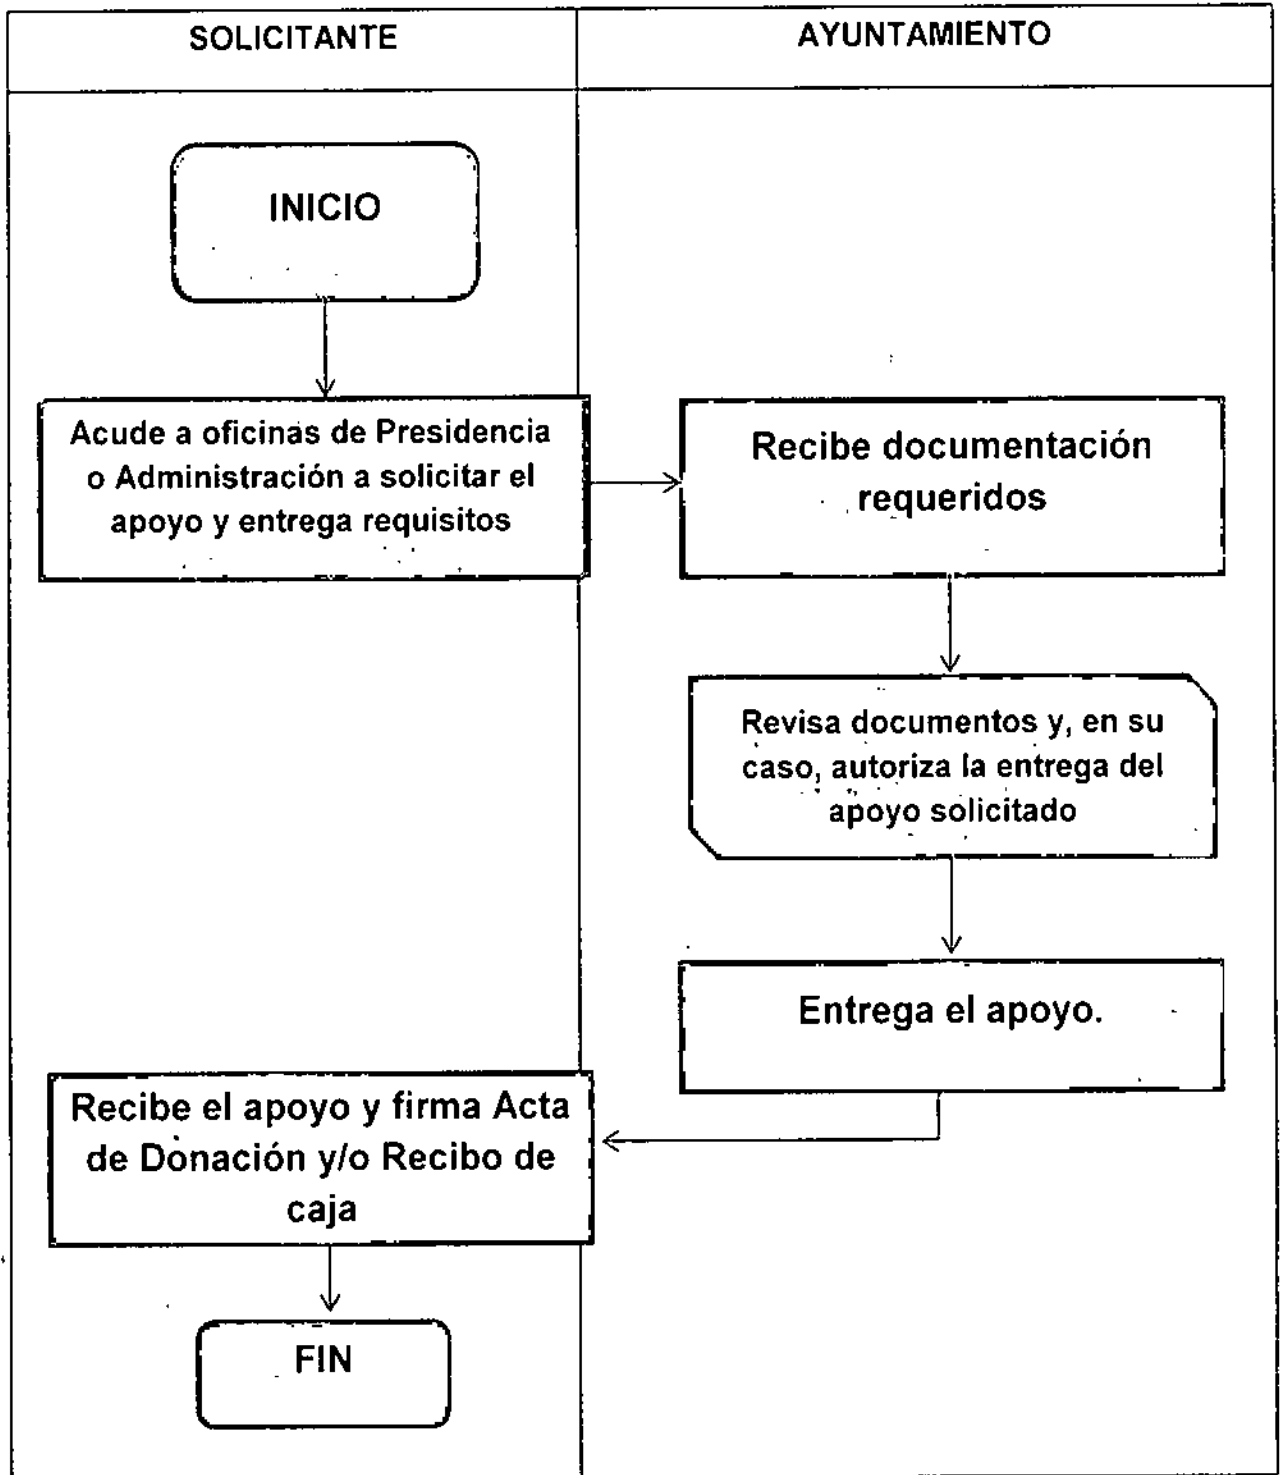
| SOLICITANTE | AYUNTAMIENTO |
|---|---|

INICIO

Acude a oficinas de Presidencia o Administración a solicitar el apoyo y entrega requisitos

Recibe documentación requeridos

Revisa documentos y, en su caso, autoriza la entrega del apoyo solicitado

Entrega el apoyo.

Recibe el apoyo y firma Acta de Donación y/o Recibo de caja

FIN